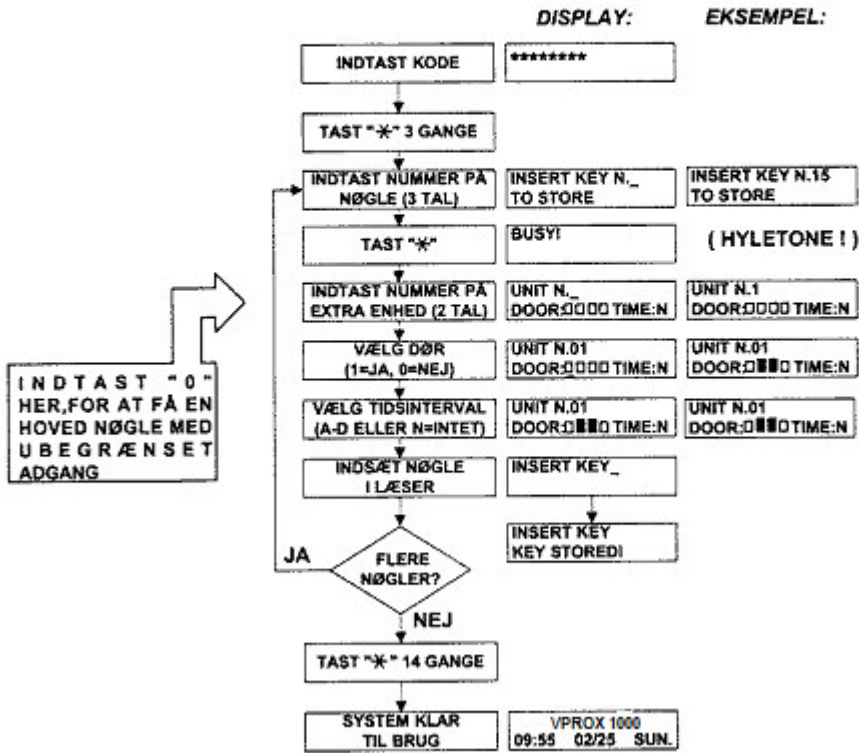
DISPLAY: EKSEMPEL:

INDTAST KODE

********

TAST "✱" 3 GANGE

INDTAST NUMMER PÅ NØGLE (3 TAL)

INSERT KEY N._ TO STORE

INSERT KEY N.15 TO STORE

TAST "✱"

BUSY!

( HYLETONE ! )

INDTAST NUMMER PÅ EXTRA ENHED (2 TAL)

UNIT N._ DOOR:□□□□ TIME:N

UNIT N.1 DOOR:□□□□ TIME:N

INDTAST "0" HER,FOR AT FÅ EN HOVED NØGLE MED UBEGRÆNSET ADGANG

VÆLG DØR (1=JA, 0=NEJ)

UNIT N.01 DOOR:□□□□ TIME:N

UNIT N.01 DOOR:□██□ TIME:N

VÆLG TIDSINTERVAL (A-D ELLER N=INTET)

UNIT N.01 DOOR:□██□ TIME:N

UNIT N.01 DOOR:□██□ TIME:N

INDSÆT NØGLE I LÆSER

INSERT KEY_

INSERT KEY KEY STORED!

JA

FLERE NØGLER?

NEJ

TAST "✱" 14 GANGE

SYSTEM KLAR TIL BRUG

VPROX 1000 09:55 02/25 SUN.